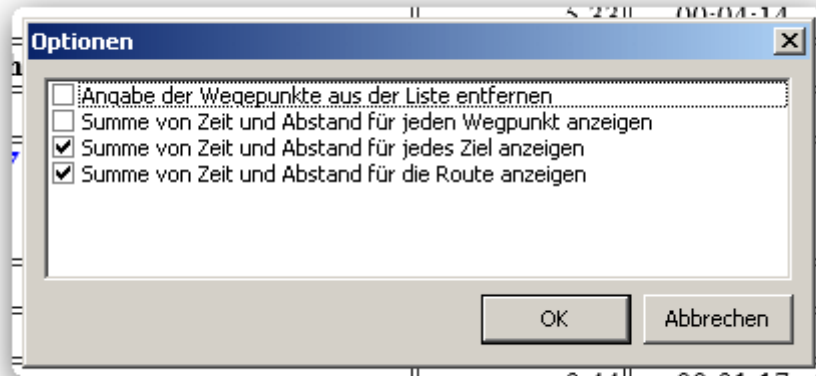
Optionen

Angabe der Wegepunkte aus der Liste entfernen
Summe von Zeit und Abstand für jeden Wegpunkt anzeigen
Summe von Zeit und Abstand für jedes Ziel anzeigen
Summe von Zeit und Abstand für die Route anzeigen

OK
Abbrechen